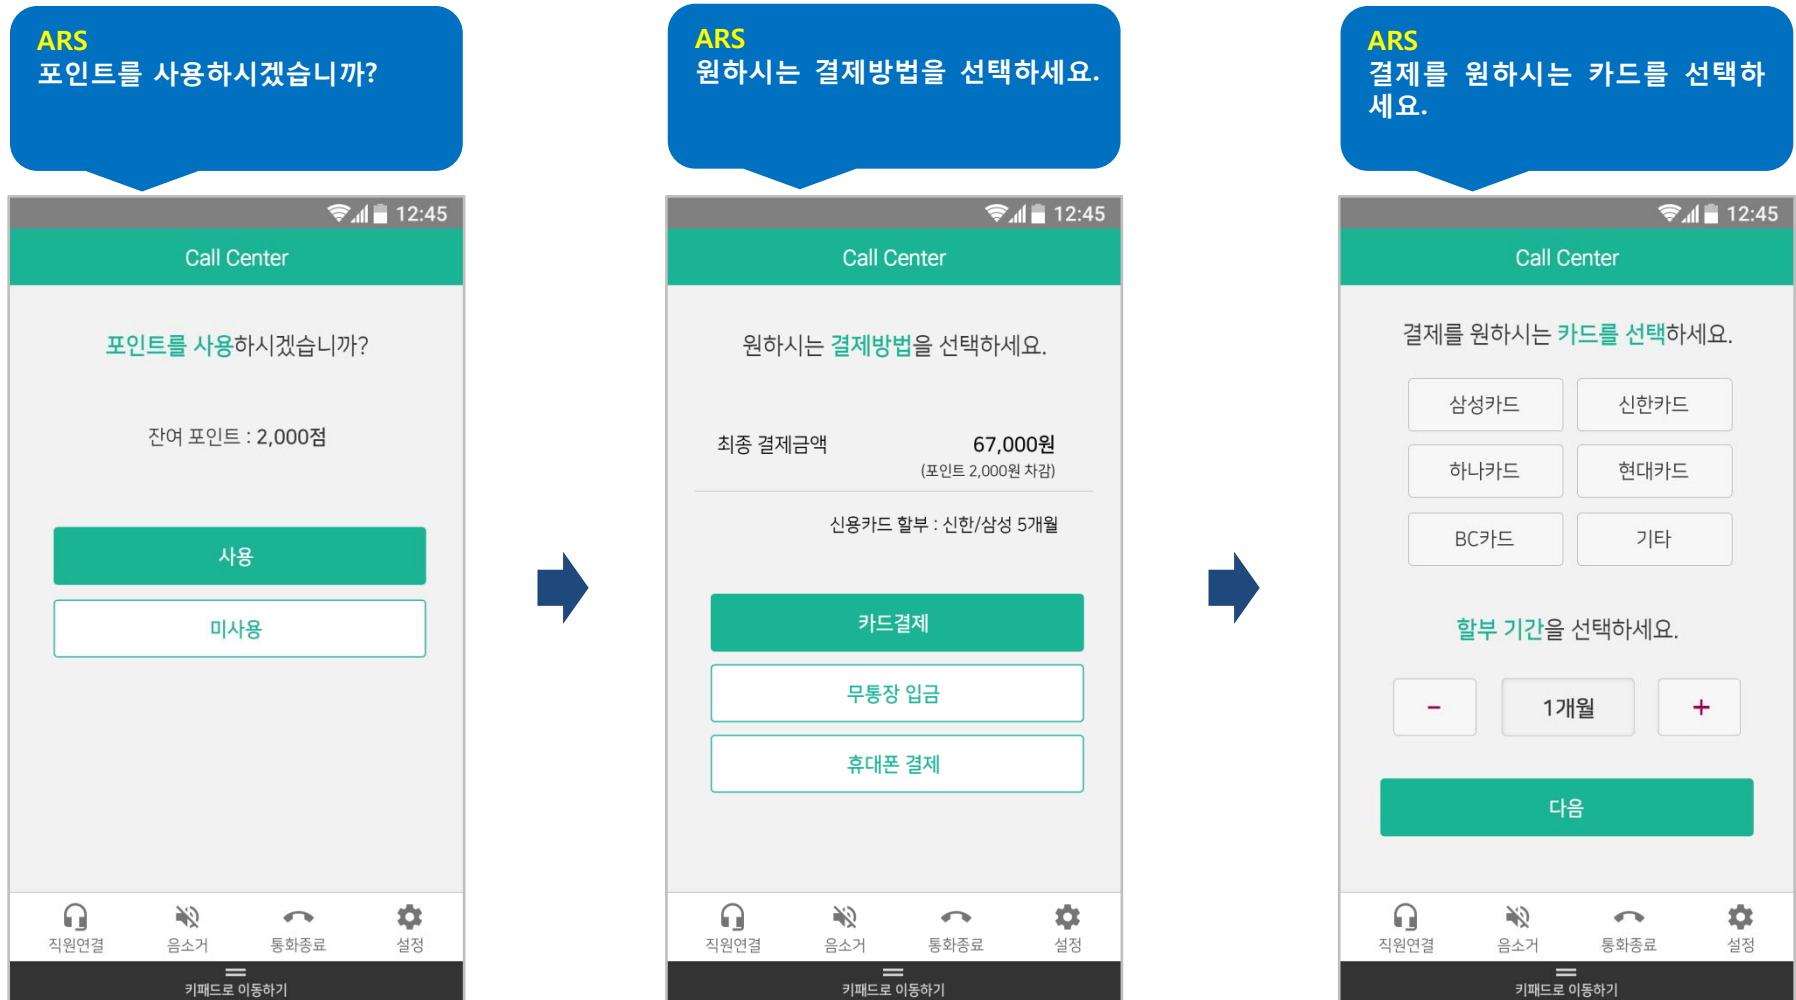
ARS
포인트를 사용하시겠습니까?

12:45

Call Center

포인트를 사용하시겠습니까?

잔여 포인트 : 2,000점

사용

미사용

직원연결 음소거 통화종료 설정

키패드로 이동하기

ARS
원하시는 결제방법을 선택하세요.

12:45

Call Center

원하시는 결제방법을 선택하세요.

최종 결제금액 67,000원
(포인트 2,000원 차감)

신용카드 할부 : 신한/삼성 5개월

카드결제

무통장 입금

휴대폰 결제

직원연결 음소거 통화종료 설정

키패드로 이동하기

ARS
결제를 원하시는 카드를 선택하세요.

12:45

Call Center

결제를 원하시는 카드를 선택하세요.

| 삼성카드 | 신한카드 |
|---|---|
| 하나카드 | 현대카드 |
| BC카드 | 기타 |

할부 기간을 선택하세요.

− 1개월 +

다음

직원연결 음소거 통화종료 설정

키패드로 이동하기